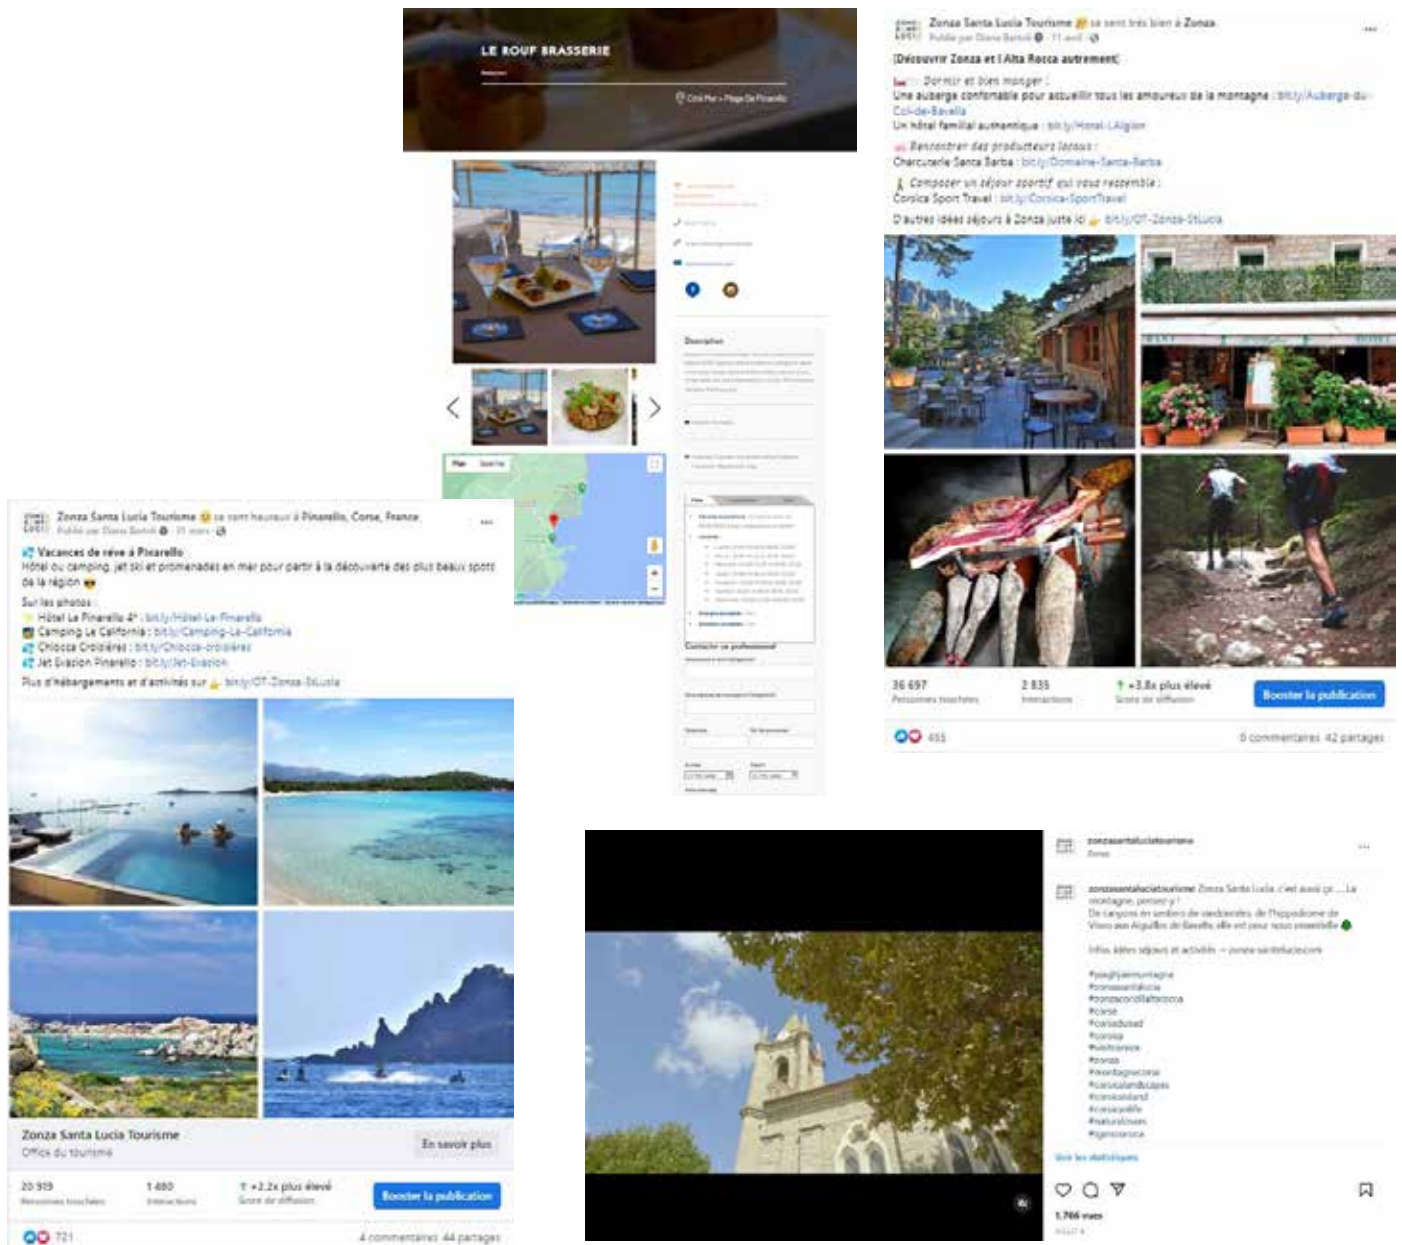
LE ROUF BRASSERIE

Côté Mer • Plage De Pinarello

Description

Contacter ce professionnel

Zonza Santa Lucia Tourisme se sent très bien à Zonza.
Publié par Diana Bartoli · 11 avril

[Découvrir Zonza et l'Alta Rocca autrement]

Dormir et bien manger :
Une auberge confortable pour accueillir tous les amoureux de la montagne : bit.ly/Auberge-du-Col-de-Bavella
Un hôtel familial authentique : bit.ly/Hotel-L-Aiglon

Rencontrer des producteurs locaux :
Charcuterie Santa Barba : bit.ly/Domaine-Santa-Barba

Composer un séjour sportif qui vous ressemble :
Corsica Sport Travel : bit.ly/Corsica-SportTravel

D'autres idées séjours à Zonza juste ici bit.ly/OT-Zonza-StLucia

36 697
Personnes touchées
2 835
Interactions
+3.8x plus élevé
Score de diffusion
Booster la publication

455
0 commentaires 42 partages

Zonza Santa Lucia Tourisme se sent heureux à Pinarello, Corse, France.
Publié par Diana Bartoli · 31 mars

Vacances de rêve à Pinarello
Hôtel ou camping, jet ski et promenades en mer pour partir à la découverte des plus beaux spots de la région

Sur les photos :
Hôtel Le Pinarello 4* : bit.ly/Hôtel-Le-Pinarello
Camping Le California : bit.ly/Camping-La-California
Chiocca Croisières : bit.ly/Chiocca-croisières
Jet Evasion Pinarello : bit.ly/Jet-Evasion
Plus d'hébergements et d'activités sur bit.ly/OT-Zonza-StLucia

Zonza Santa Lucia Tourisme
Office du tourisme
En savoir plus

20 919
Personnes touchées
1 480
Interactions
+2.2x plus élevé
Score de diffusion
Booster la publication

721
4 commentaires 44 partages

zonzasantaluciatourisme
Zonza

zonzasantaluciatourisme Zonza Santa Lucia, c'est aussi ça ... La montagne, pensez-y !
De canyons en sentiers de randonnées, de l'hippodrome de Viseo aux Aiguilles de Bavella, elle est pour vous essentielle

Infos, idées séjours et activités → zonza-santalucia.com

#jaaj#jaimemontagne
#zonzasantalucia
#zonzacorsiallaltarocca
#corse
#corsicaboat
#corsica
#visitcorsica
#zonza
#montagnecorse
#corsicalandscapes
#corsicaisland
#corsicapeople
#naturelovers
#igerscorsica

Voir les statistiques

1 766 vues